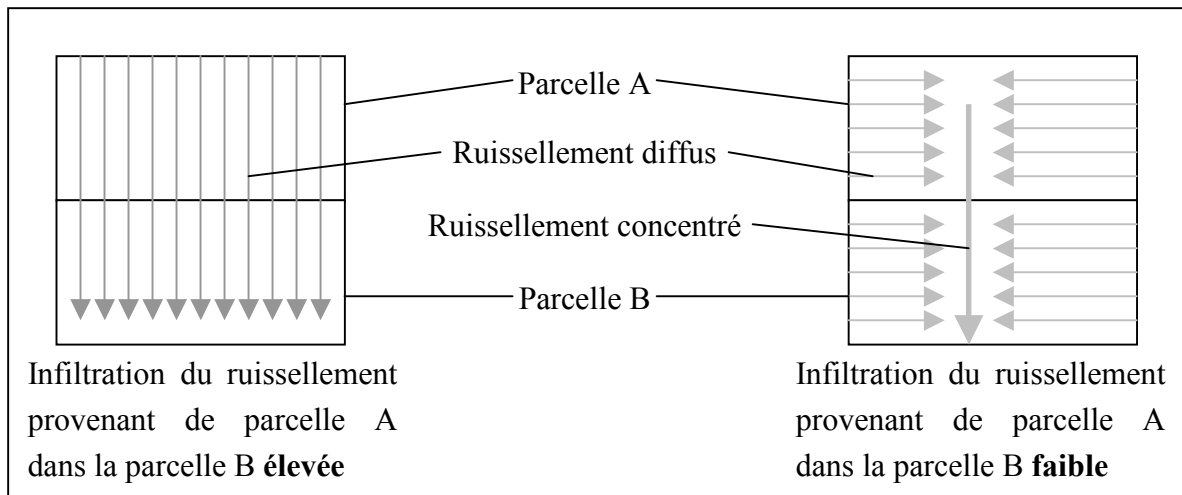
Parcelle A

Ruissellement diffus

Ruissellement concentré

Parcelle B

Infiltration du ruissellement provenant de parcelle A dans la parcelle B **élevée**

Infiltration du ruissellement provenant de parcelle A dans la parcelle B **faible**